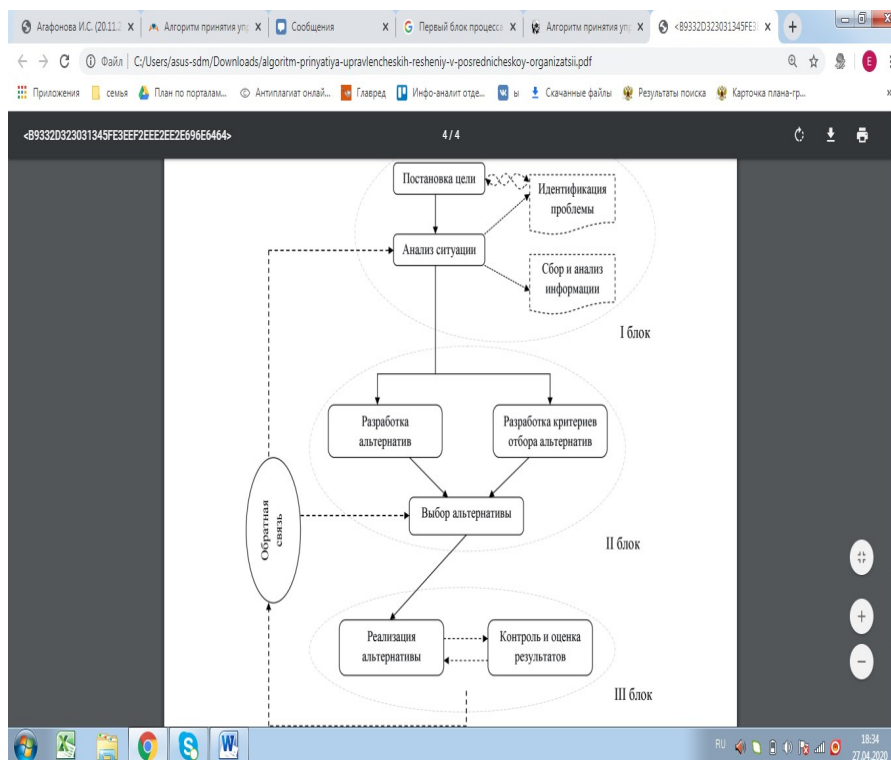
Агафонова И.С. (20.11.2 ×
Алгоритм принятия упр ×
Сообщения ×
Первый блок процесса ×
Алгоритм принятия упр ×
<B9332D323031345FE3 ×
+

← → C ⓘ Файл | C:/Users/asus-sdm/Downloads/algoritm-prinyatiya-upravlencheskih-resheniy-v-posrednicheskoy-organizatsii.pdf

Приложения
семья
План по порталам...
Антиплагиат онлай...
Главред
Инфо-аналит отде...
ы
Скачанные файлы
Результаты поиска
Карточка плана-гр...

<B9332D323031345FE3EEF2EEE2EE2E696E6464>
4 / 4

Постановка цели

Идентификация проблемы

Анализ ситуации

Сбор и анализ информации

I блок

Разработка альтернатив

Разработка критериев отбора альтернатив

Обратная связь

Выбор альтернативы

II блок

Реализация альтернативы

Контроль и оценка результатов

III блок

RU
18:34
27.04.2020